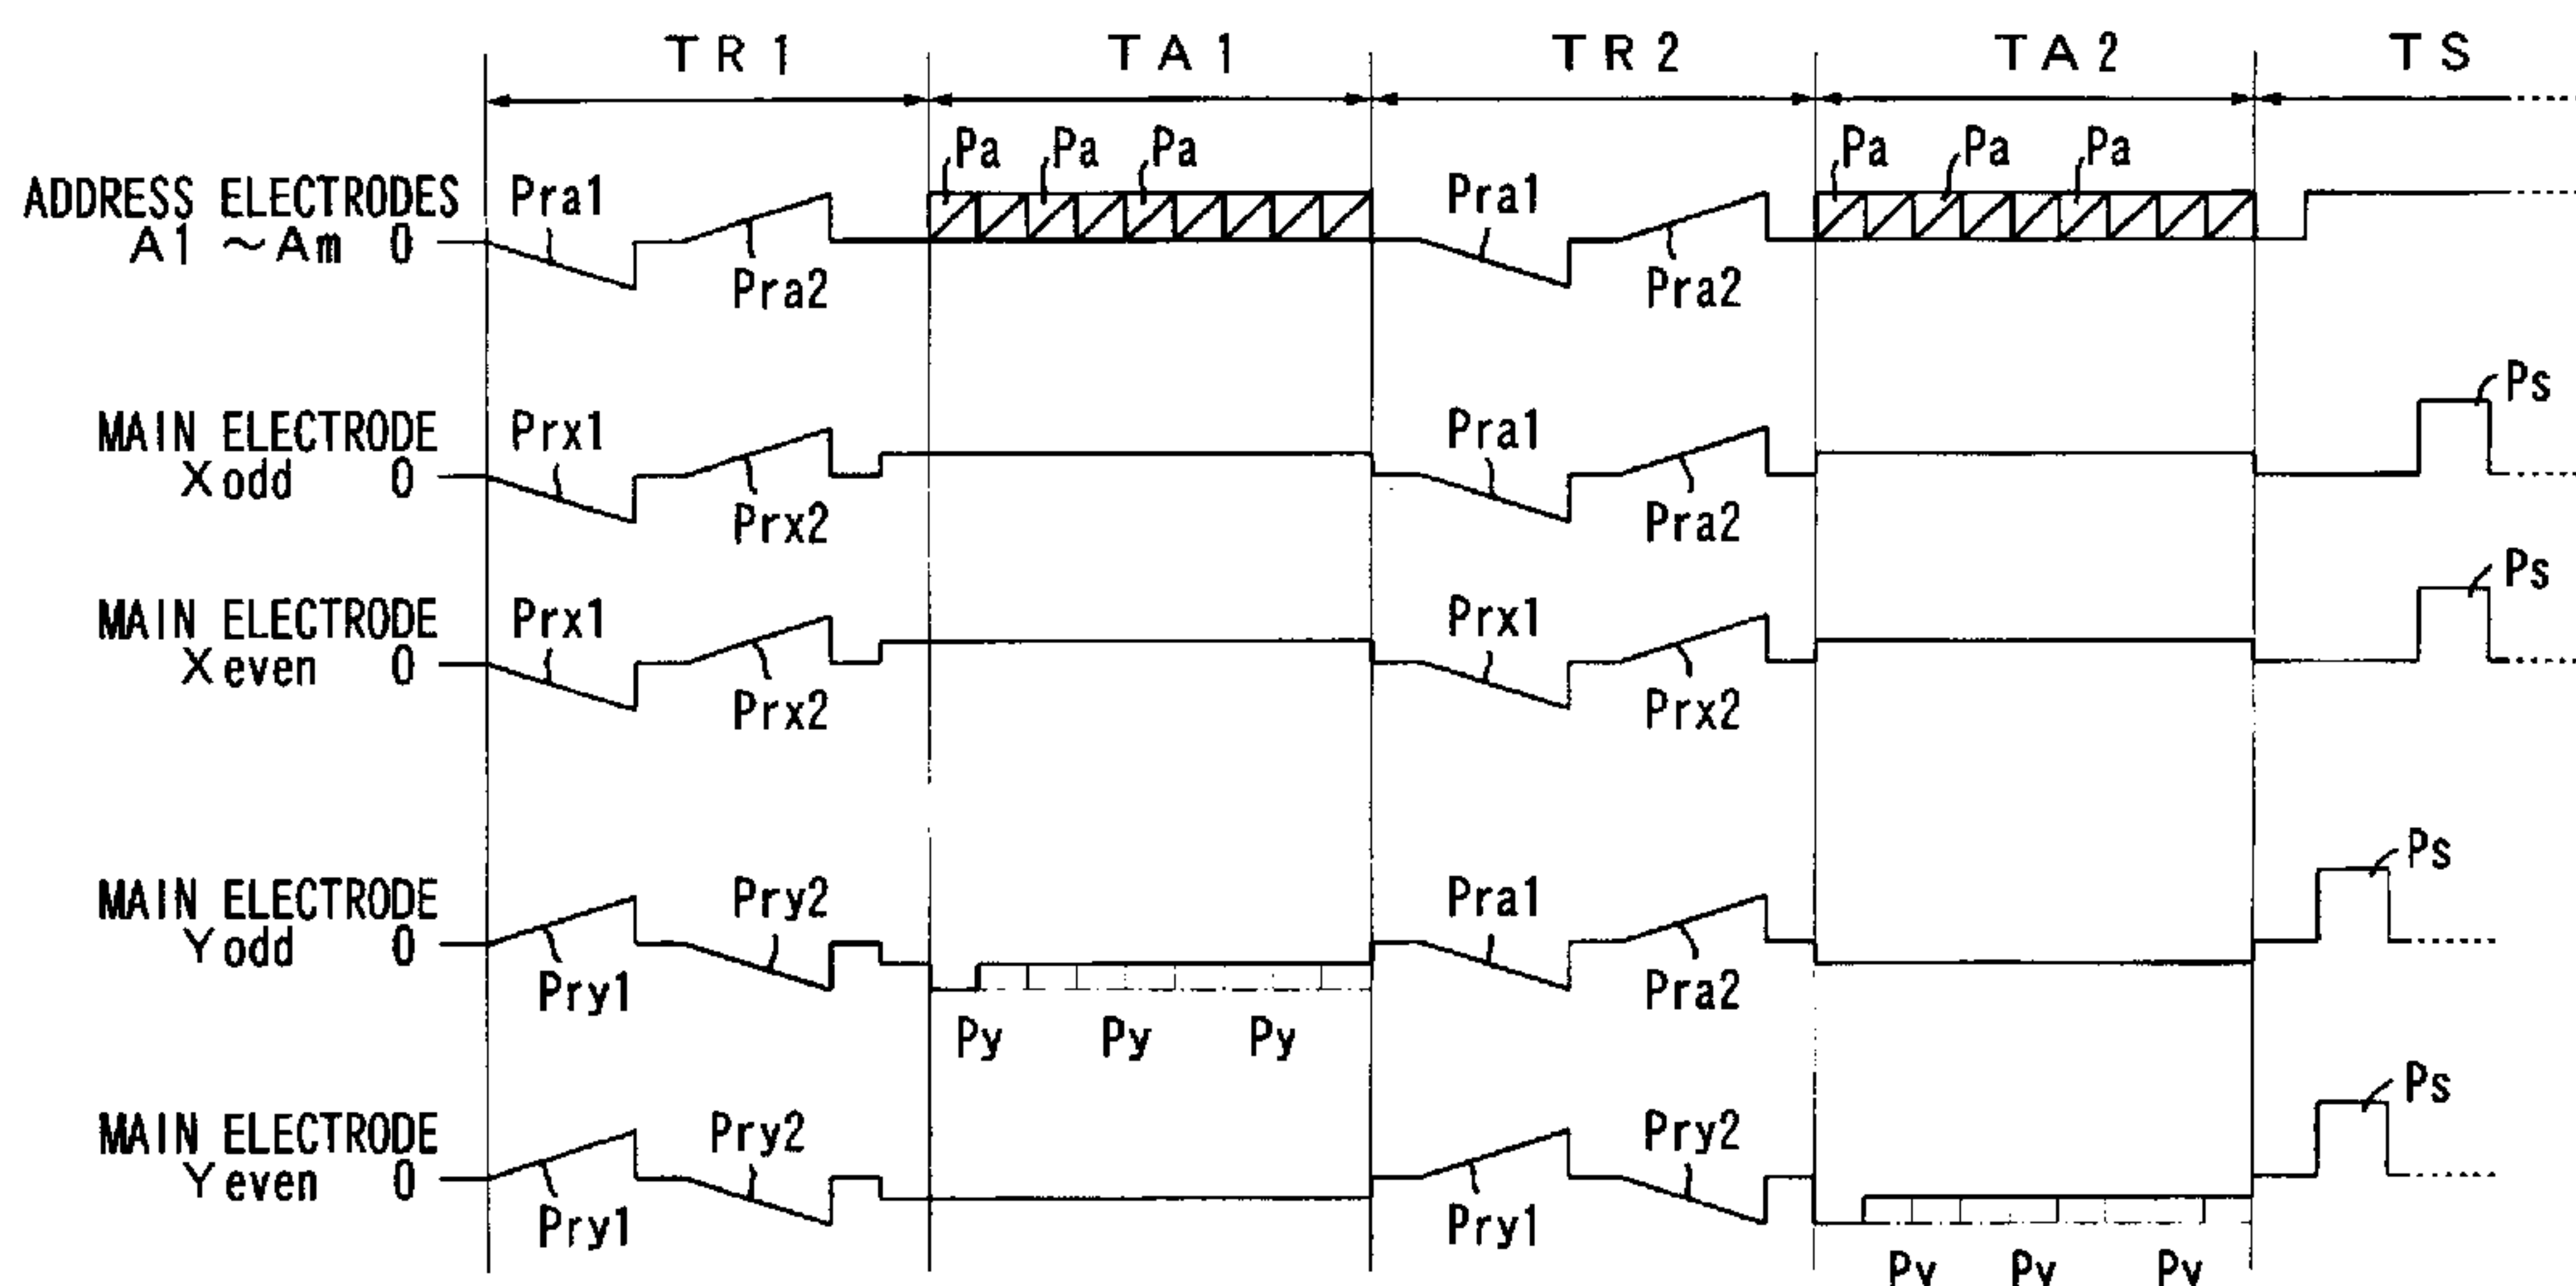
TR1 TA1 TR2 TA2 TS

ADDRESS ELECTRODES A1 ~Am 0
Pra1 Pra2 Pa Pa Pa Pra1 Pra2 Pa Pa Pa

MAIN ELECTRODE Xodd 0
Prx1 Prx2 Pra1 Pra2 Ps

MAIN ELECTRODE Xeven 0
Prx1 Prx2 Prx1 Prx2 Ps

MAIN ELECTRODE Yodd 0
Pry1 Pry2 Py Py Py Pra1 Pra2 Ps

MAIN ELECTRODE Yeven 0
Pry1 Pry2 Pry1 Pry2 Py Py Py Ps